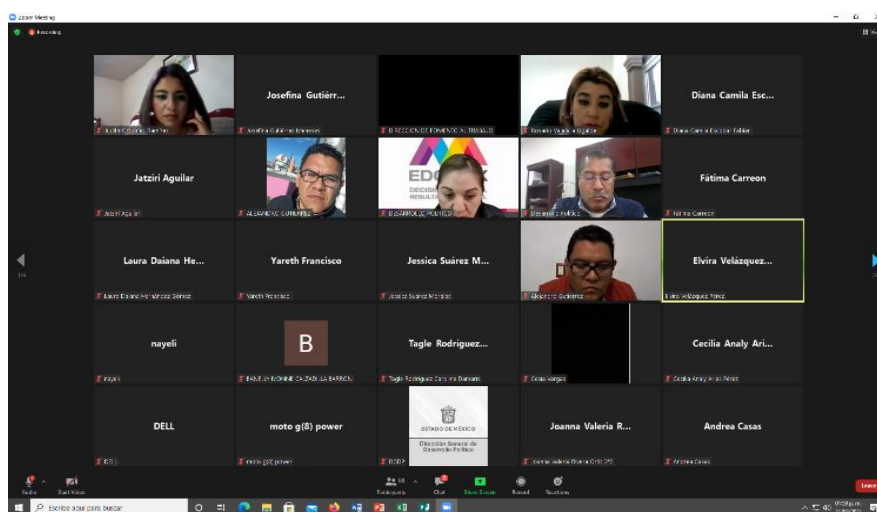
Zoom Meeting

Recording

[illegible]

Josefina Gutiérr...

Josefina Gutiérrez Meneses

DIRECCION DE FOMENTO A LA TRANSP...

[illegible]

Diana Camila Esc...

Diana Camila Escobar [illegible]

Jatziri Aguilar

Jatziri Aguilar

ALEJANDRO GUTIERREZ

EDO MEX DECISIONES FIRMES RESULTADOS

DESARROLLO POLITICO

Desarrollo Politico

Fátima Carreon

Fátima Carreon

Laura Daiana He...

Laura Daiana Hernández Gómez

Yareth Francisco

Yareth Francisco

Jessica Suárez M...

Jessica Suárez Morales

Alejandro Gutierrez

Elvira Velázquez...

Elvira Velázquez Pérez

nayeli

nayeli

B

EMMELIN IVONNE CALZADILLA BARRON

Tagle Rodriguez...

Tagle Rodriguez Carolina Damaris

Cesar Vargas

Cecilia Analy Ari...

Cecilia Analy Arias Pérez

DELL

DELL

moto g(8) power

moto g(8) power

ESTADO DE MÉXICO
Dirección General de Desarrollo Político

DGDP

Joanna Valeria R...

Joanna Valeria Rivera Cristobal

Andrea Casas

Andrea Casas

Unmute Start Video Participants 48 Chat Share Screen Record Reactions Leave

Escribe aquí para buscar